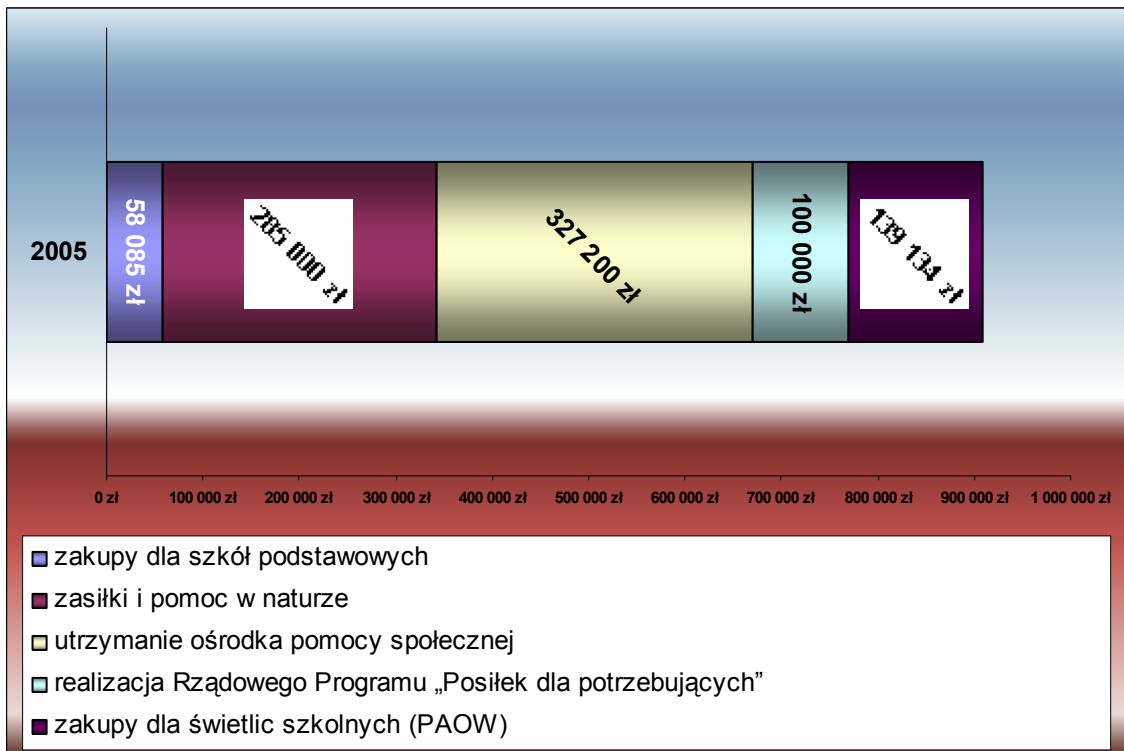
2005

58 085 zł

285 000 zł

327 200 zł

100 000 zł

139 134 zł

0 zł
100 000 zł
200 000 zł
300 000 zł
400 000 zł
500 000 zł
600 000 zł
700 000 zł
800 000 zł
900 000 zł
1 000 000 zł

zakupy dla szkół podstawowych
zasiłki i pomoc w naturze
utrzymanie ośrodka pomocy społecznej
realizacja Rządowego Programu „Posiłek dla potrzebujących”
zakupy dla świetlic szkolnych (PAOW)